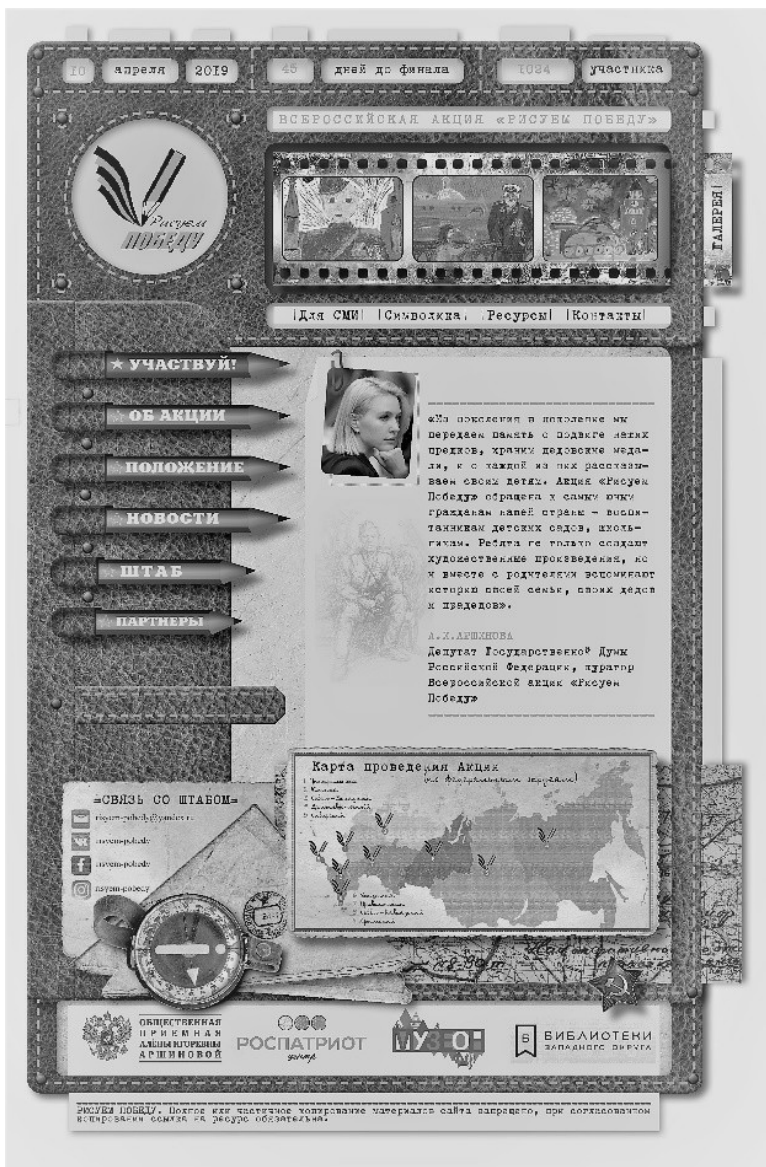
10 апреля 2019 45 дней до финала 1024 участника

ВСЕРОССИЙСКАЯ АКЦИЯ «РИСУЕМ ПОБЕДУ»

Рисуем ПОБЕДУ

ГАЛЕРЕЯ

|Для СМИ| |Символика| |Ресурсы| |Контакты|

★ УЧАСТВУЙ!
ОБ АКЦИИ
ПОЛОЖЕНИЕ
НОВОСТИ
ШТАБ
ПАРТНЕРЫ

«Из поколения в поколение мы передаем память о подвиге наших предков, храним дедовские медали, и с каждой из них рассказываем своим детям. Акция «Рисуем Победу» обращена к самому юному гражданам нашей страны – воспитанникам детских садов, школьникам. Ребята не только создают художественные произведения, но и вместе с родителями вспоминают историю своей семьи, своих дедов и прадедов».

А.К.АРШИНОВА
Депутат Государственной Думы Российской Федерации, куратор Всероссийской акции «Рисуем Победу»

Карта проведения Акции
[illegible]

=СВЯЗЬ СО ШТАБОМ=
risyem-pobedy@yandex.ru
risyem-pobedy
risyem-pobedy
risyem-pobedy

ОБЩЕСТВЕННАЯ ПРИЕМНАЯ АЛЕНЫ ИГОРЕВНЫ АРШИНОВОЙ
РОСПАТРИОТ центр
МУЗЕОН
Б БИБЛИОТЕКИ ЗАПАДНОГО ОКРУГА

РИСУЕМ ПОБЕДУ. Полное или частичное копирование материалов сайта запрещено, при согласованном копировании ссылка на ресурс обязательна.